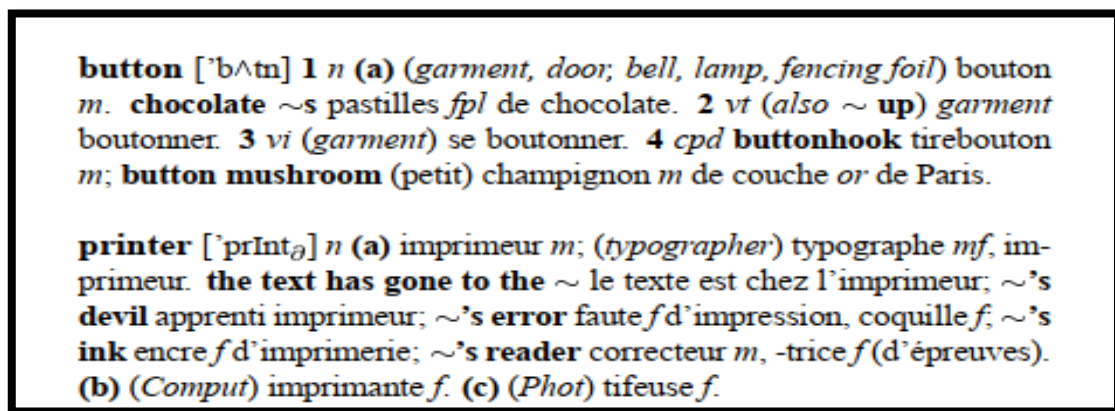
**button** ['b^tn] **1** *n* **(a)** (*garment, door, bell, lamp, fencing foil*) bouton *m*. **chocolate** ∼s pastilles *fpl* de chocolate. **2** *vt* (*also* ∼ **up**) *garment* boutonner. **3** *vi* (*garment*) se boutonner. **4** *cpd* **buttonhook** tirebouton *m*; **button mushroom** (petit) champignon *m* de couche *or* de Paris.

**printer** ['prInt$_{\partial}$] *n* **(a)** imprimeur *m*; (*typographer*) typographe *mf*, imprimeur. **the text has gone to the** ∼ le texte est chez l'imprimeur; **∼'s devil** apprenti imprimeur; **∼'s error** faute *f* d'impression, coquille *f*; **∼'s ink** encre *f* d'imprimerie; **∼'s reader** correcteur *m*, -trice *f* (d'épreuves). **(b)** (*Comput*) imprimante *f*. **(c)** (*Phot*) tifeuse *f*.